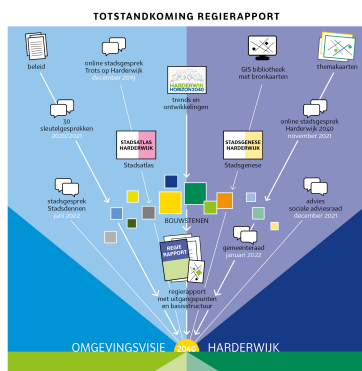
TOTSTANDKOMING REGIERAPPORT

beleid

online stadsgesprek Trots op Harderwijk december 2019

GIS bibliotheek met bronkaarten

themakaarten

HARDERWIJK HORIZONSCAN

trends en ontwikkelingen

30 sleutelgesprekken 2020-2021

online stadsgesprek Harderwijk 2040 november 2021

STADSATLAS HARDERWIJK

Stadsatlas

STADSGENESE HARDERWIJK

Stadsgenese

stadsgesprek Stadsdennen juni 2022

advies sociale adviesraad december 2021

BOUWSTENEN

gemeenteraad januari 2022

REGIE RAPPORT

regierapport met uitgangspunten en basisstructuur

OMGEVINGSVISIE 2040 HARDERWIJK